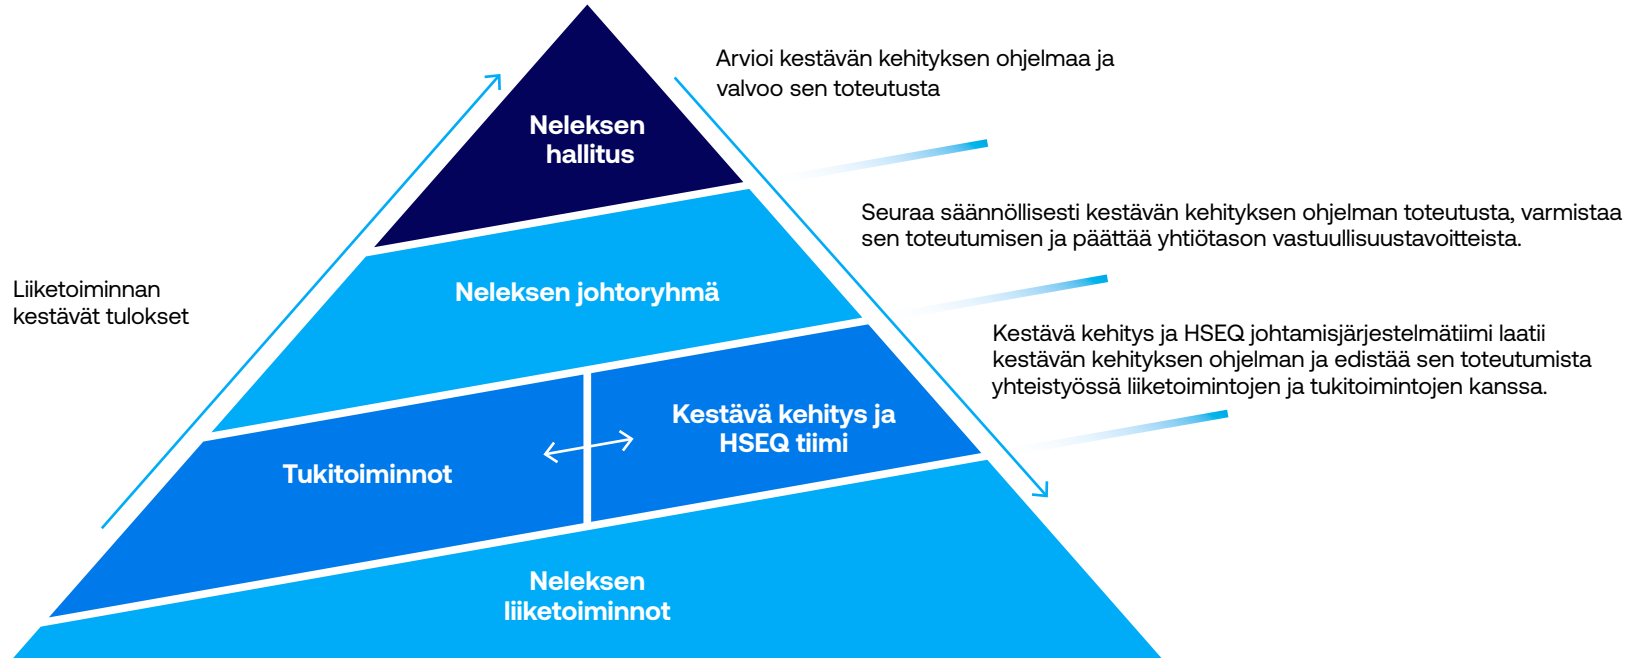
Neleksen hallitus

Arvioi kestävän kehityksen ohjelmaa ja valvoo sen toteutusta

Seuraa säännöllisesti kestävän kehityksen ohjelman toteutusta, varmistaa sen toteutumisen ja päättää yhtiötason vastuullisuustavoitteista.

Liiketoiminnan kestävät tulokset

Neleksen johtoryhmä

Kestävä kehitys ja HSEQ johtamisjärjestelmätiimi laatii kestävän kehityksen ohjelman ja edistää sen toteutumista yhteistyössä liiketoimintojen ja tukitoimintojen kanssa.

Kestävä kehitys ja HSEQ tiimi

Tukitoiminnot

Neleksen liiketoiminnot